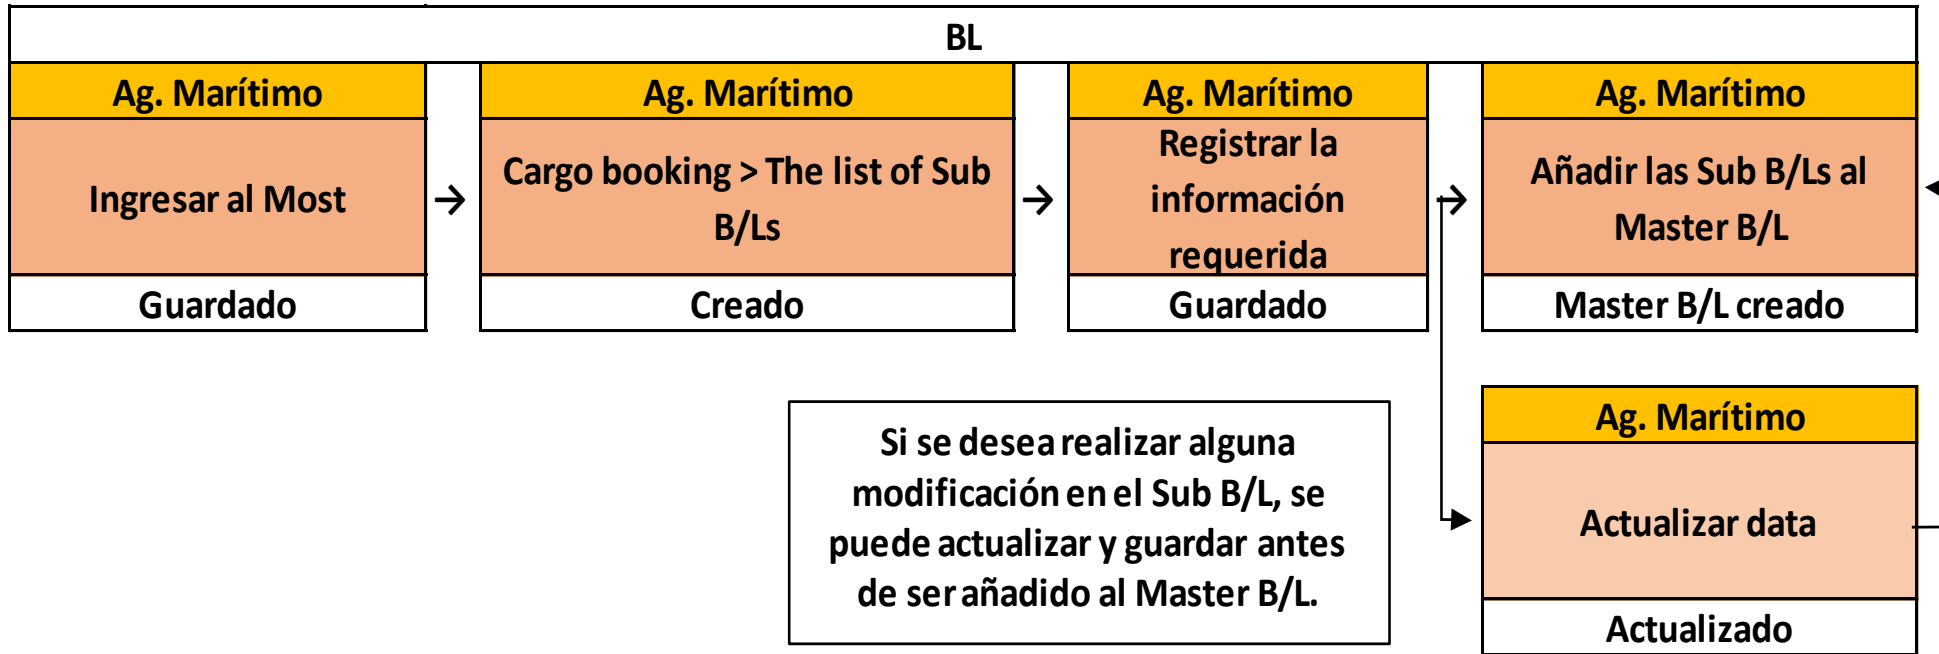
BL

Ag. Marítimo
Ingresar al Most
Guardado

Ag. Marítimo
Cargo booking > The list of Sub B/Ls
Creado

Ag. Marítimo
Registrar la información requerida
Guardado

Ag. Marítimo
Añadir las Sub B/Ls al Master B/L
Master B/L creado

Si se desea realizar alguna modificación en el Sub B/L, se puede actualizar y guardar antes de ser añadido al Master B/L.

Ag. Marítimo
Actualizar data
Actualizado